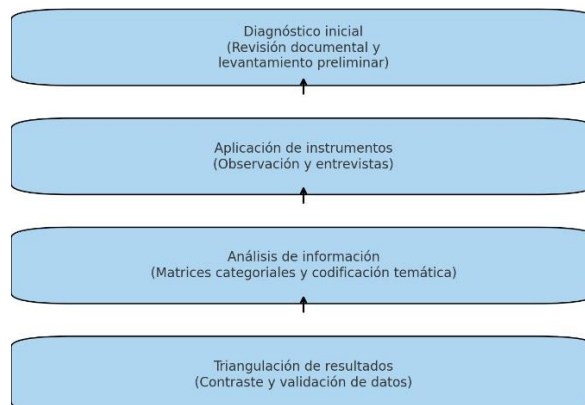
Diagnóstico inicial
(Revisión documental y levantamiento preliminar)

Aplicación de instrumentos
(Observación y entrevistas)

Análisis de información
(Matrices categoriales y codificación temática)

Triangulación de resultados
(Contraste y validación de datos)